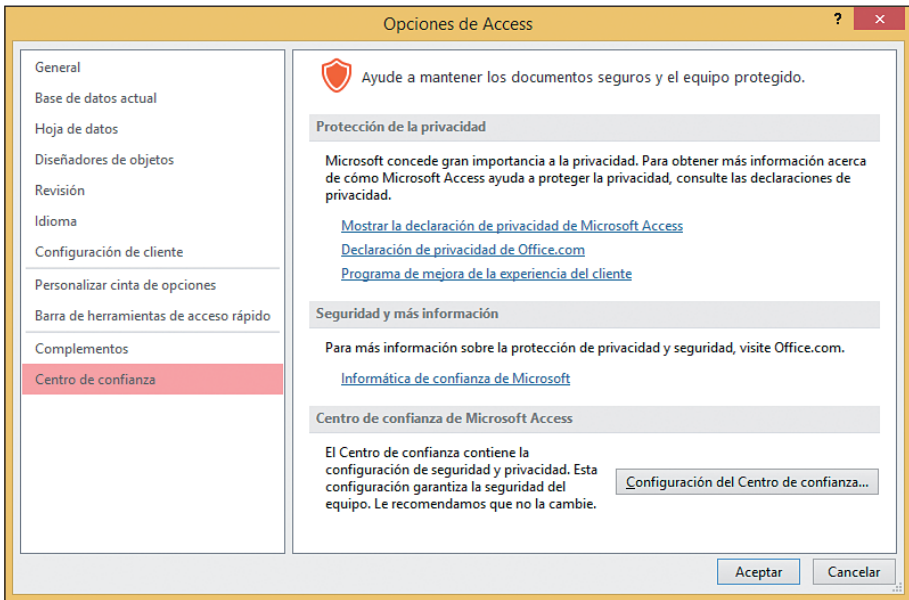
Opciones de Access

?

General
Base de datos actual
Hoja de datos
Diseñadores de objetos
Revisión
Idioma
Configuración de cliente
Personalizar cinta de opciones
Barra de herramientas de acceso rápido
Complementos
Centro de confianza

Ayude a mantener los documentos seguros y el equipo protegido.

Protección de la privacidad

Microsoft concede gran importancia a la privacidad. Para obtener más información acerca de cómo Microsoft Access ayuda a proteger la privacidad, consulte las declaraciones de privacidad.

Mostrar la declaración de privacidad de Microsoft Access
Declaración de privacidad de Office.com
Programa de mejora de la experiencia del cliente

Seguridad y más información

Para más información sobre la protección de privacidad y seguridad, visite Office.com.

Informática de confianza de Microsoft

Centro de confianza de Microsoft Access

El Centro de confianza contiene la configuración de seguridad y privacidad. Esta configuración garantiza la seguridad del equipo. Le recomendamos que no la cambie.

Configuración del Centro de confianza...

Aceptar
Cancelar